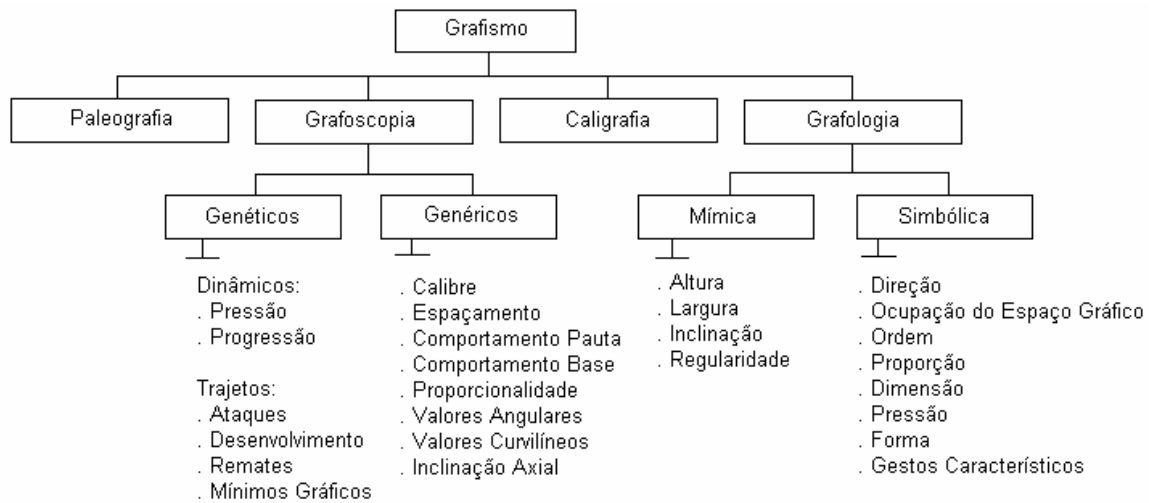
Grafismo

Paleografia

Grafoscopia

Caligrafia

Grafologia

Genéticos

Genéricos

Mímica

Simbólica

Dinâmicos:
. Pressão
. Progressão

Trajetos:
. Ataques
. Desenvolvimento
. Remates
. Mínimos Gráficos

. Calibre
. Espaçamento
. Comportamento Pauta
. Comportamento Base
. Proporcionalidade
. Valores Angulares
. Valores Curvilíneos
. Inclinação Axial

. Altura
. Largura
. Inclinação
. Regularidade

. Direção
. Ocupação do Espaço Gráfico
. Ordem
. Proporção
. Dimensão
. Pressão
. Forma
. Gestos Característicos